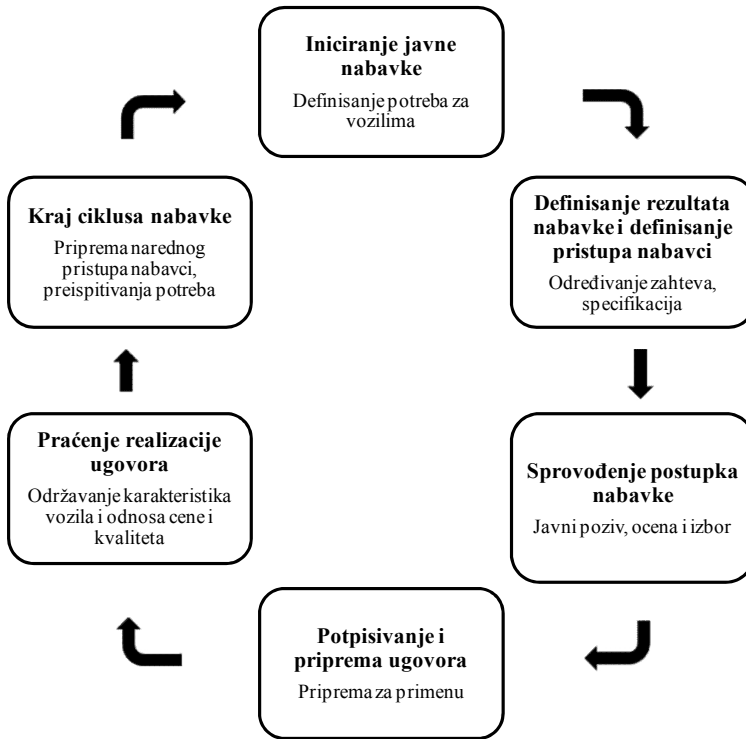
Iniciranje javne nabavke
Definisanje potreba za vozilima

Definisanje rezultata nabavke i definisanje pristupa nabavci
Određivanje zahteva, specifikacija

Sprovođenje postupka nabavke
Javni poziv, ocena i izbor

Potpisivanje i priprema ugovora
Priprema za primenu

Praćenje realizacije ugovora
Održavanje karakteristika vozila i odnosa cene i kvaliteta

Kraj ciklusa nabavke
Priprema narednog pristupa nabavci, preispitivanja potreba